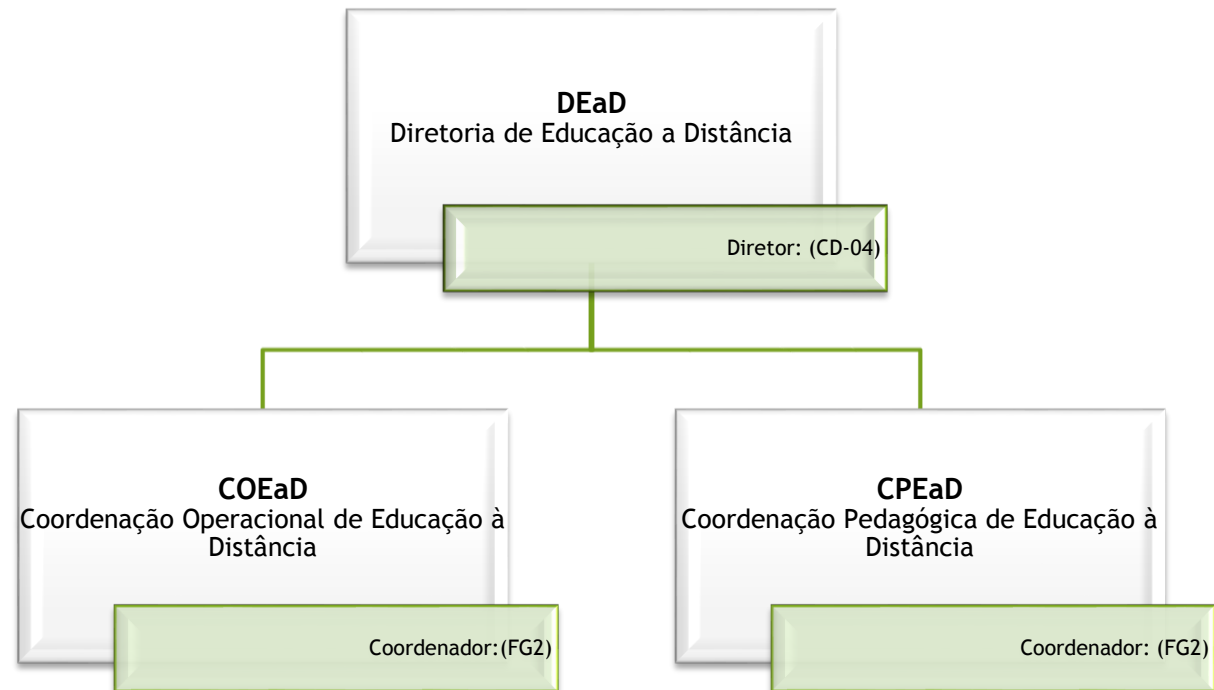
DEaD
Diretoria de Educação a Distância

Diretor: (CD-04)

COEaD
Coordenação Operacional de Educação à Distância

Coordenador:(FG2)

CPEaD
Coordenação Pedagógica de Educação à Distância

Coordenador: (FG2)